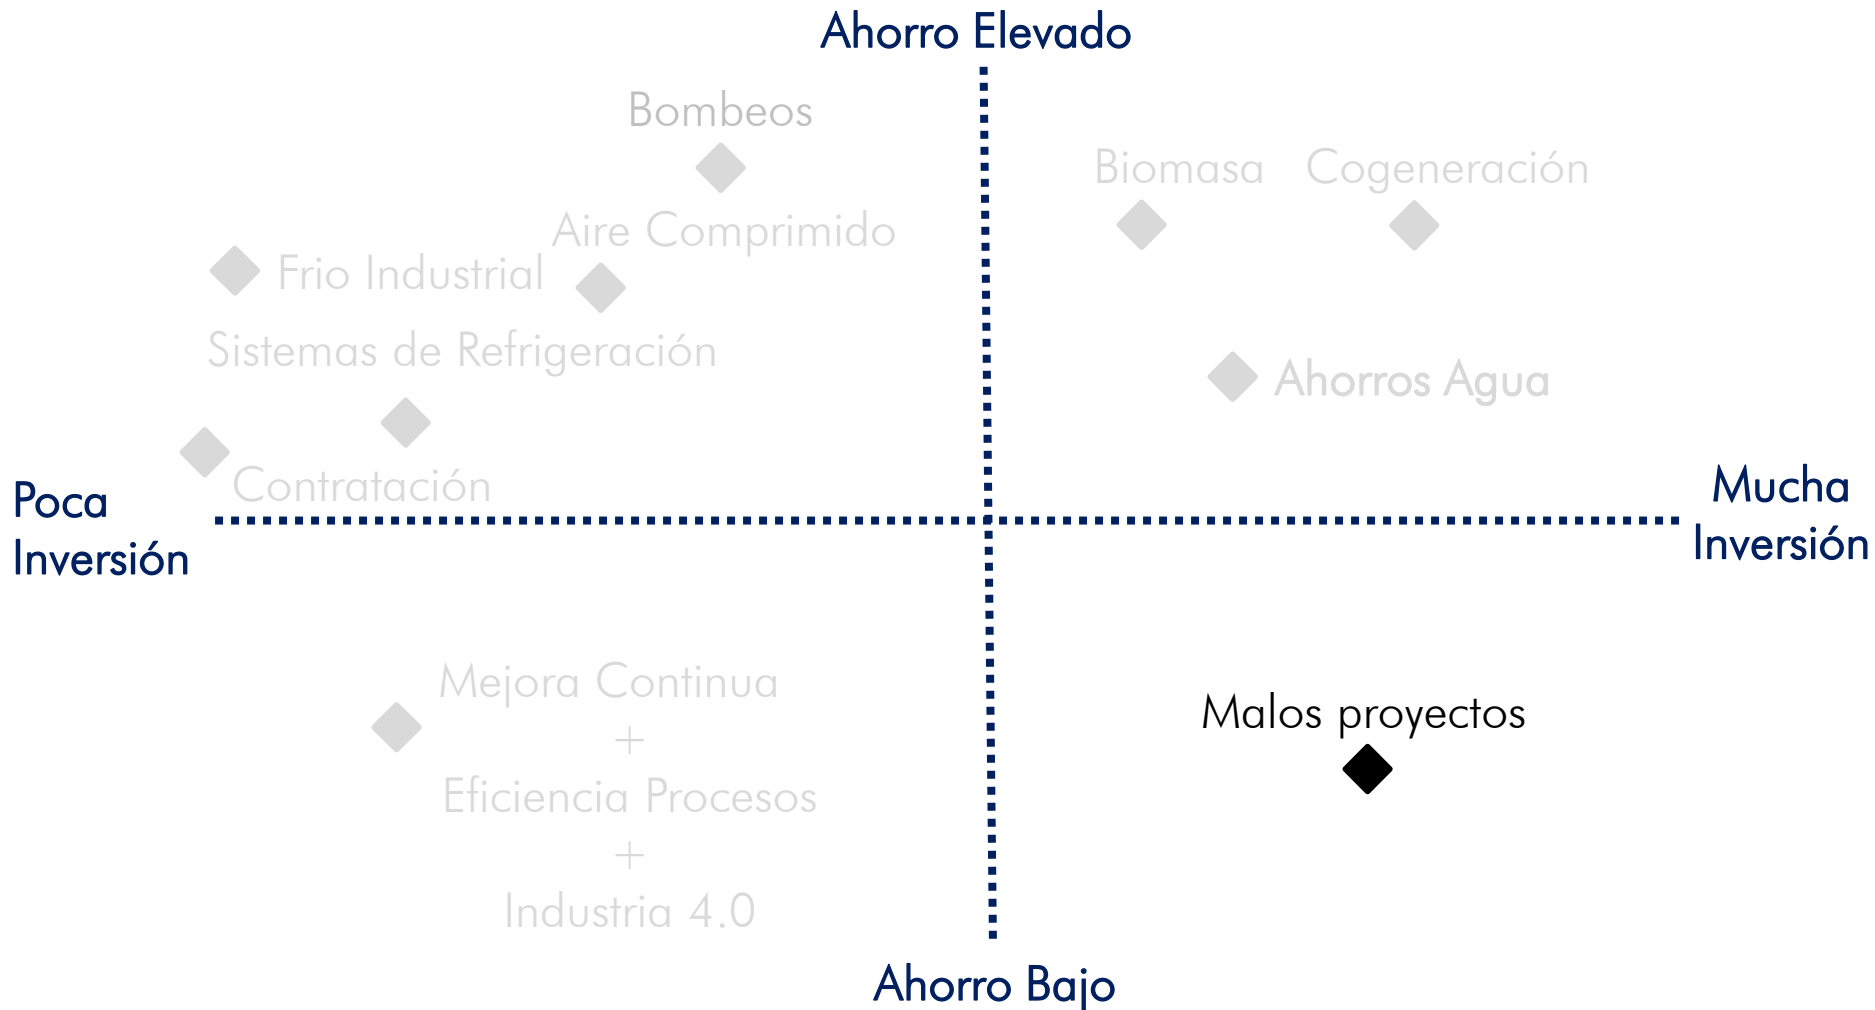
Ahorro Elevado

Bombeos

Biomasa

Cogeneración

Aire Comprimido

Frio Industrial

Sistemas de Refrigeración

Ahorros Agua

Contratación

Poca Inversión

Mucha Inversión

Mejora Continua
+
Eficiencia Procesos
+
Industria 4.0

Malos proyectos

Ahorro Bajo